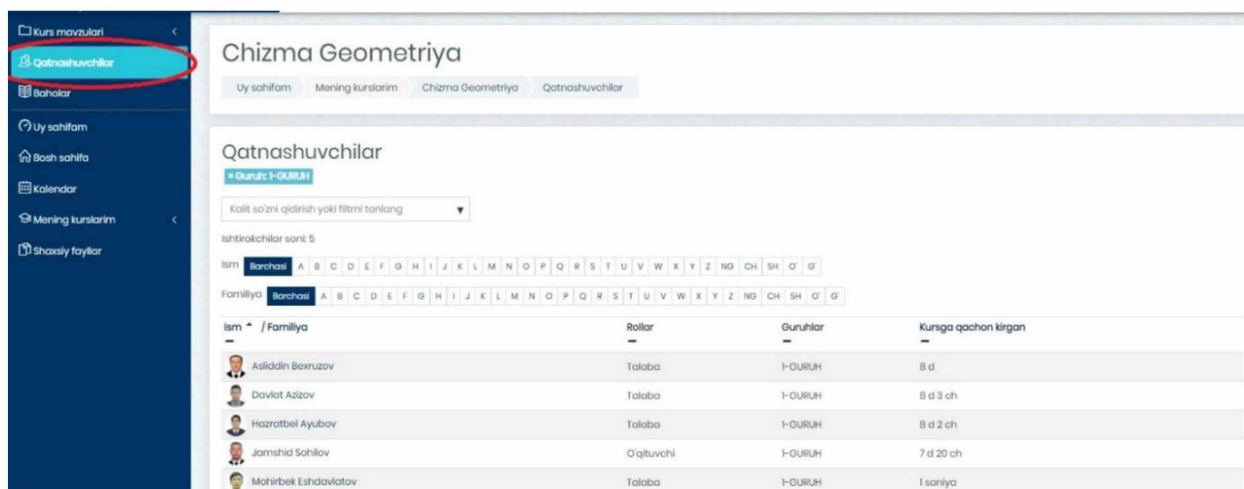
Kurs mavzulari
Qatnashuvchilar
Baholar
Uy sahifam
Bosh sahifa
Kalendar
Mening kurslarim
Shaxsiy fayllar

Chizma Geometriya

Uy sahifam | Mening kurslarim | Chizma Geometriya | Qatnashuvchilar

Qatnashuvchilar

× Guruh: 1-GURUH

Kalit so'zni qidirish yoki filtrni tanlang

Ishtirokchilar soni: 5

Ism Barchasi A B C D E F G H I J K L M N O P Q R S T U V W X Y Z NG CH SH O' G'

Familiya Barchasi A B C D E F G H I J K L M N O P Q R S T U V W X Y Z NG CH SH O' G'

| Ism ^ / Familiya | Rollar | Guruhlar | Kursga qachon kirgan |
|---|---|---|---|
| Asliddin Bexruzov | Talaba | 1-GURUH | 8 d |
| Davlat Azizov | Talaba | 1-GURUH | 8 d 3 ch |
| Hazratbel Ayubov | Talaba | 1-GURUH | 8 d 2 ch |
| Jamshid Sohilov | O'qituvchi | 1-GURUH | 7 d 20 ch |
| Mohirbek Eshdavlatov | Talaba | 1-GURUH | 1 soniya |